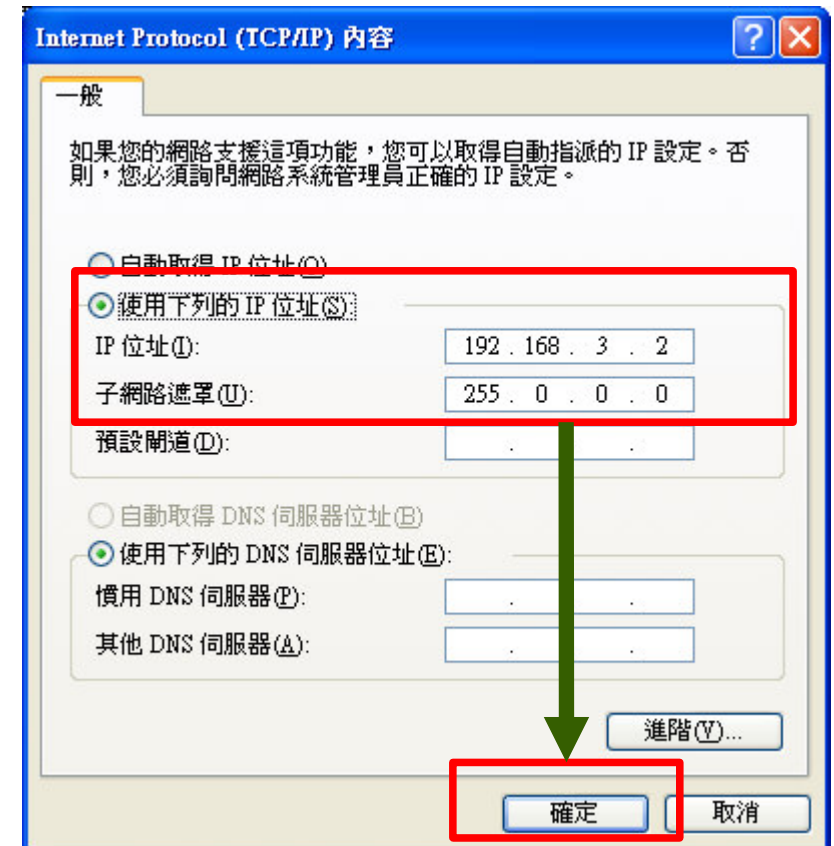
Internet Protocol (TCP/IP) 內容

一般

如果您的網路支援這項功能，您可以取得自動指派的 IP 設定。否則，您必須詢問網路系統管理員正確的 IP 設定。

自動取得 IP 位址(O)
使用下列的 IP 位址(S):
IP 位址(I): 192 . 168 . 3 . 2
子網路遮罩(U): 255 . 0 . 0 . 0
預設閘道(D): . . .

自動取得 DNS 伺服器位址(B)
使用下列的 DNS 伺服器位址(E):
慣用 DNS 伺服器(P): . . .
其他 DNS 伺服器(A): . . .

進階(V)...

確定 取消